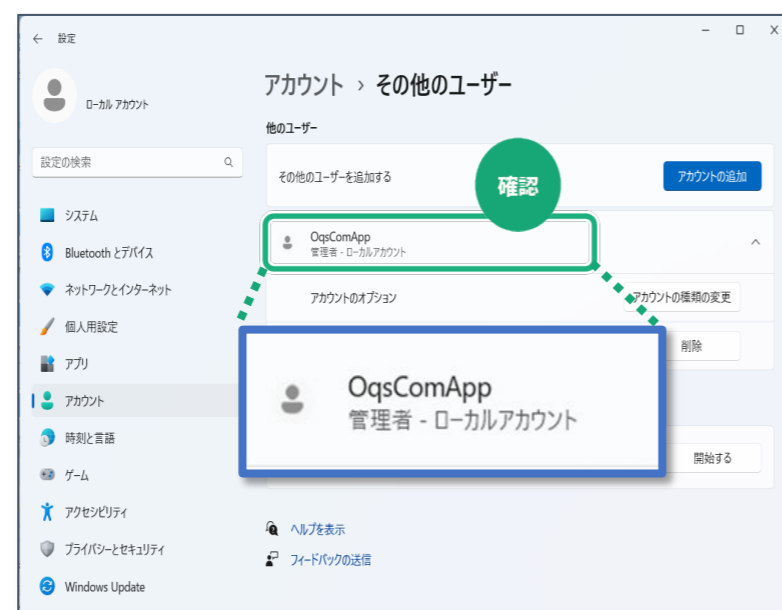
← 設定

ローカル アカウント

設定の検索

システム
Bluetooth とデバイス
ネットワークとインターネット
個人用設定
アプリ
アカウント
時刻と言語
ゲーム
アクセシビリティ
プライバシーとセキュリティ
Windows Update

アカウント › その他のユーザー

他のユーザー

その他のユーザーを追加する

確認

アカウントの追加

OqsComApp
管理者 - ローカルアカウント

アカウントのオプション

アカウントの種類の変更

削除

OqsComApp
管理者 - ローカルアカウント

開始する

ヘルプを表示
フィードバックの送信